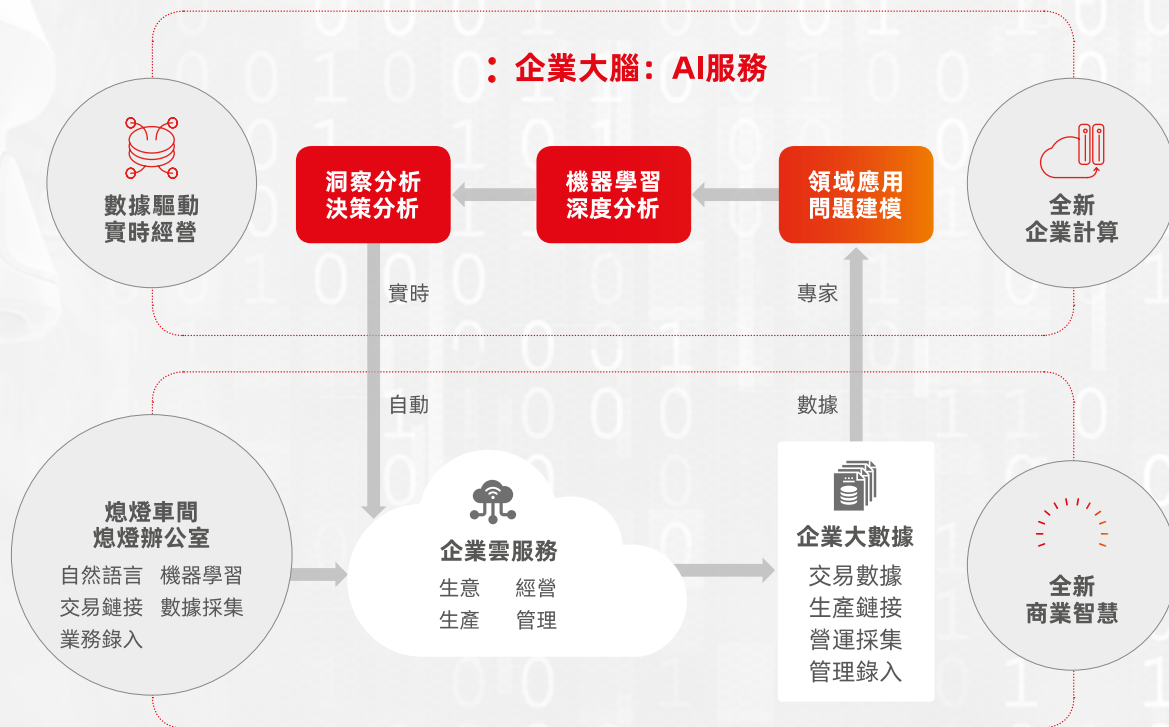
企業大腦：AI服務

數據驅動
實時經營

洞察分析
決策分析

機器學習
深度分析

領域應用
問題建模

全新
企業計算

實時

專家

自動

數據

熄燈車間
熄燈辦公室
自然語言 機器學習
交易鏈接 數據採集
業務錄入

企業雲服務
生意 經營
生產 管理

企業大數據
交易數據
生產鏈接
營運採集
管理錄入

全新
商業智慧